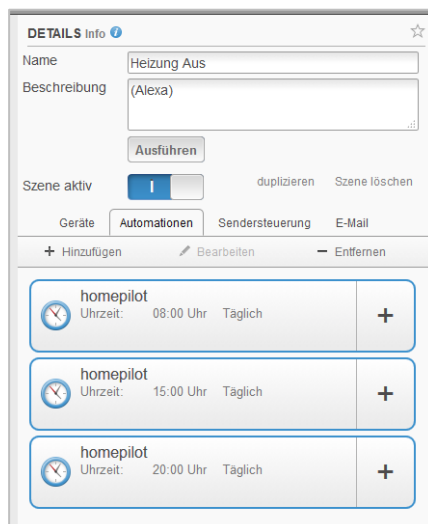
DETAILS Info

Name Heizung Aus

Beschreibung (Alexa)

Ausführen

Szene aktiv I duplizieren Szene löschen

Geräte Automationen Sendersteuerung E-Mail

+ Hinzufügen Bearbeiten − Entfernen

homepilot
Uhrzeit: 08:00 Uhr Täglich +

homepilot
Uhrzeit: 15:00 Uhr Täglich +

homepilot
Uhrzeit: 20:00 Uhr Täglich +